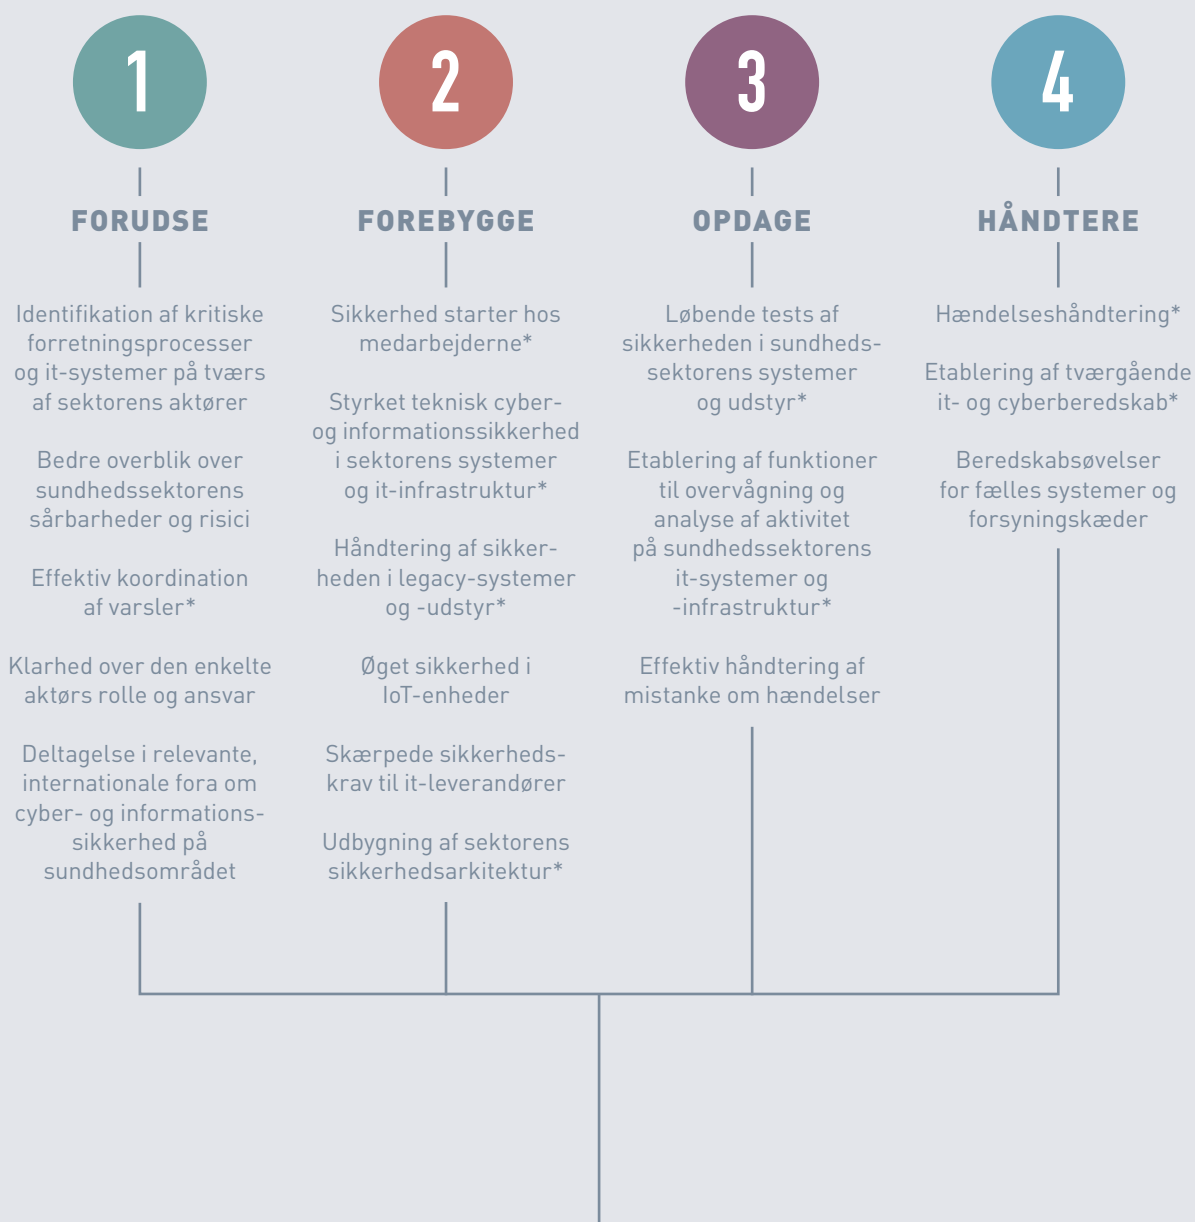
1

FORUDSE

Identifikation af kritiske forretningsprocesser og it-systemer på tværs af sektorens aktører

Bedre overblik over sundhedssektorens sårbarheder og risici

Effektiv koordination af varsler*

Klarhed over den enkelte aktørs rolle og ansvar

Deltagelse i relevante, internationale fora om cyber- og informationssikkerhed på sundhedsområdet

2

FOREBYGGE

Sikkerhed starter hos medarbejderne*

Styrket teknisk cyber- og informationssikkerhed i sektorens systemer og it-infrastruktur*

Håndtering af sikkerheden i legacy-systemer og -udstyr*

Øget sikkerhed i IoT-enheder

Skærpede sikkerhedskrav til it-leverandører

Udbygning af sektorens sikkerhedsarkitektur*

3

OPDAGE

Løbende tests af sikkerheden i sundhedssektorens systemer og udstyr*

Etablering af funktioner til overvågning og analyse af aktivitet på sundhedssektorens it-systemer og -infrastruktur*

Effektiv håndtering af mistanke om hændelser

4

HÅNDTERE

Hændelseshåndtering*

Etablering af tværgående it- og cyberberedskab*

Beredskabsøvelser for fælles systemer og forsyningskæder